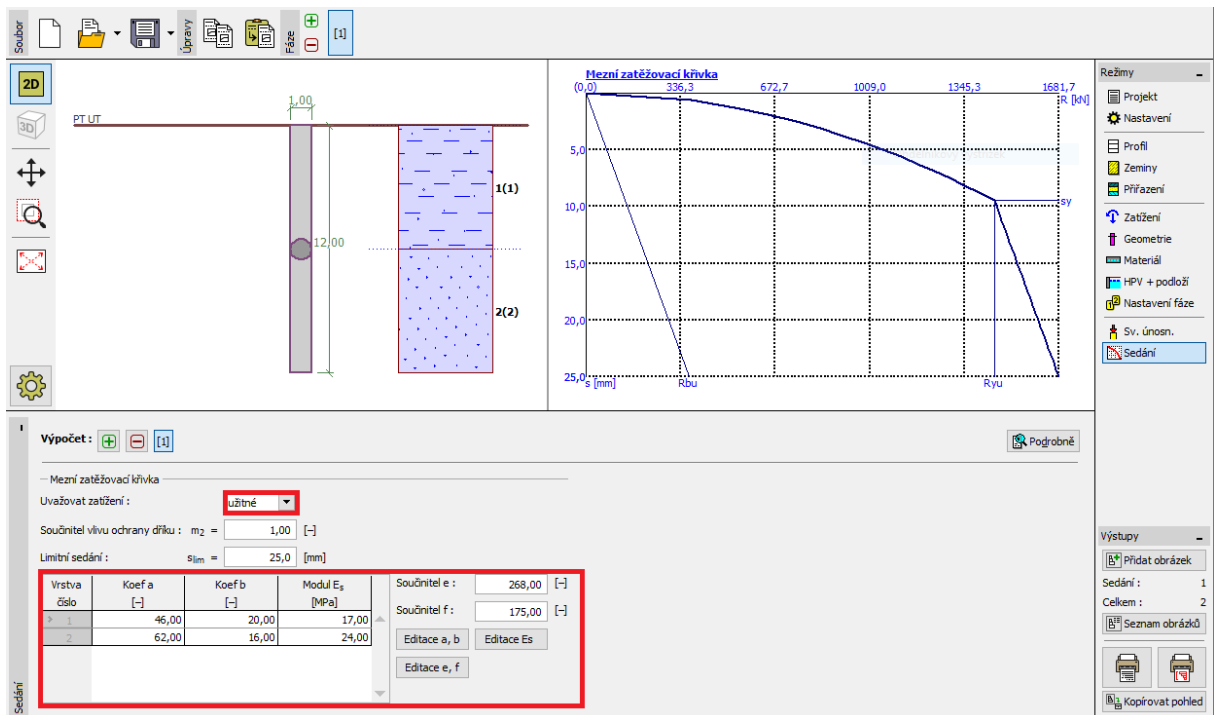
Soubor Úpravy Fáze [1]

2D
3D

1,00
PT UT
12,00
1(1)
2(2)

Mezní zatěžovací křivka
(0,0) 336,3 672,7 1009,0 1345,3 1681,7
R [kN]
5,0
10,0
15,0
20,0
25,0
s [mm]
Rbu
Ryu
sy

Režimy
Projekt
Nastavení
Profil
Zeminy
Přiřazení
Zatížení
Geometrie
Materiál
HPV + podloží
Nastavení fáze
Sv. únosn.
Sedání

Výpočet : [1]
Podrobně

Mezní zatěžovací křivka
Uvažovat zatížení : užitné
Součinitel vlivu ochrany dříku : $m_2$ = 1,00 [–]
Limitní sedání : $s_{lim}$ = 25,0 [mm]

| Vrstva číslo | Koef a [–] | Koef b [–] | Modul $E_s$ [MPa] |
|---|---|---|---|
| 1 | 46,00 | 20,00 | 17,00 |
| 2 | 62,00 | 16,00 | 24,00 |

Součinitel e : 268,00 [–]
Součinitel f : 175,00 [–]
Editace a, b
Editace Es
Editace e, f

Sedání

Výstupy
Přidat obrázek
Sedání : 1
Celkem : 2
Seznam obrázků
Kopírovat pohled